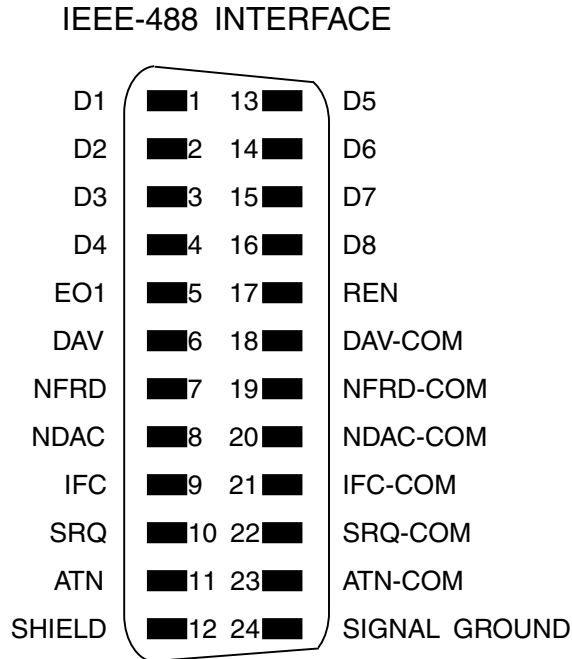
IEEE-488 INTERFACE

| | | | |
|---|---|---|---|
| D1 | 1 | 13 | D5 |
| D2 | 2 | 14 | D6 |
| D3 | 3 | 15 | D7 |
| D4 | 4 | 16 | D8 |
| EO1 | 5 | 17 | REN |
| DAV | 6 | 18 | DAV-COM |
| NFRD | 7 | 19 | NFRD-COM |
| NDAC | 8 | 20 | NDAC-COM |
| IFC | 9 | 21 | IFC-COM |
| SRQ | 10 | 22 | SRQ-COM |
| ATN | 11 | 23 | ATN-COM |
| SHIELD | 12 | 24 | SIGNAL GROUND |